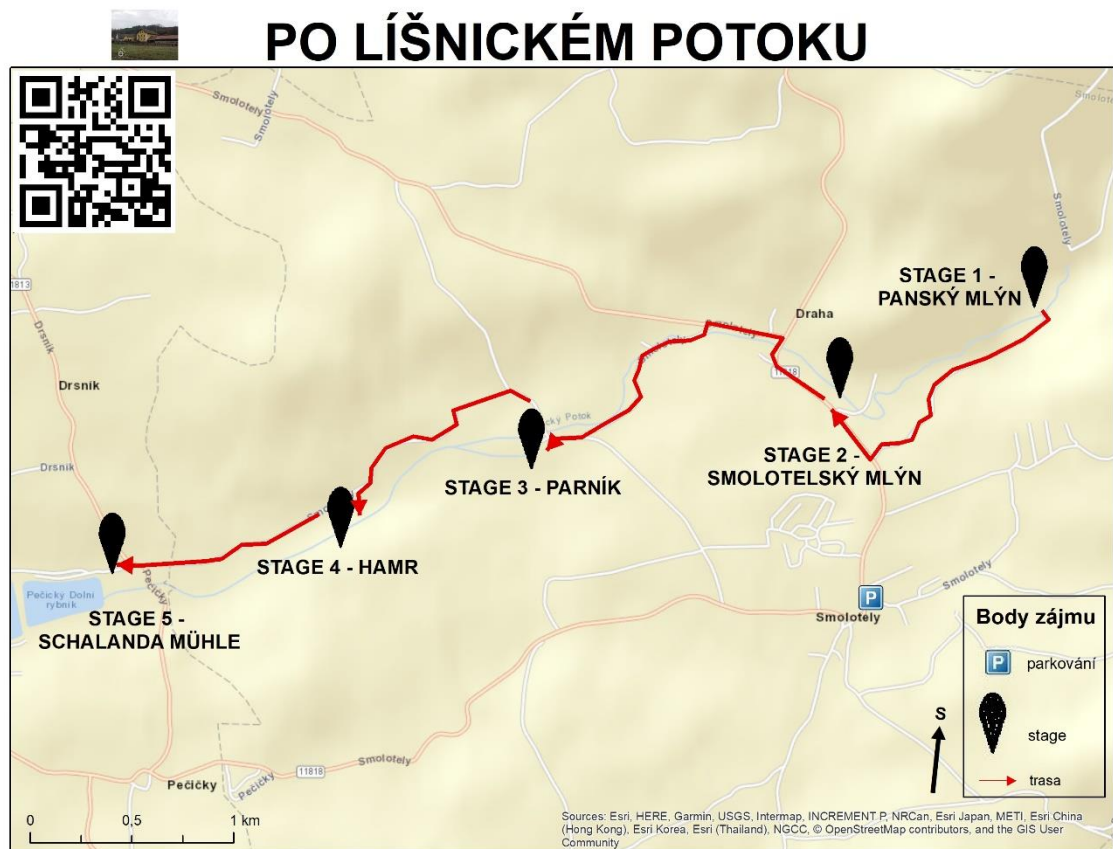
PO LÍŠNICKÉM POTOKU

Smolotely
Smolotely
Smolotely
Smolotely
1813
Drsník
Drsník
Drsník
Draha
11818
Líšnický Potok
STAGE 1 - PANSKÝ MLÝN
STAGE 2 - SMOLOTELSKÝ MLÝN
STAGE 3 - PARNÍK
STAGE 4 - HAMR
STAGE 5 - SCHALANDA MÜHLE
Pečický Dolní rybník
Pečický
Smolotely
Smolotely
Pečičky
Pečický
11818
Smolotely

Body zájmu
P parkování
stage
trasa

S

0 0,5 1 km

Sources: Esri, HERE, Garmin, USGS, Intermap, INCREMENT P, NRCan, Esri Japan, METI, Esri China (Hong Kong), Esri Korea, Esri (Thailand), NGCC, © OpenStreetMap contributors, and the GIS User Community